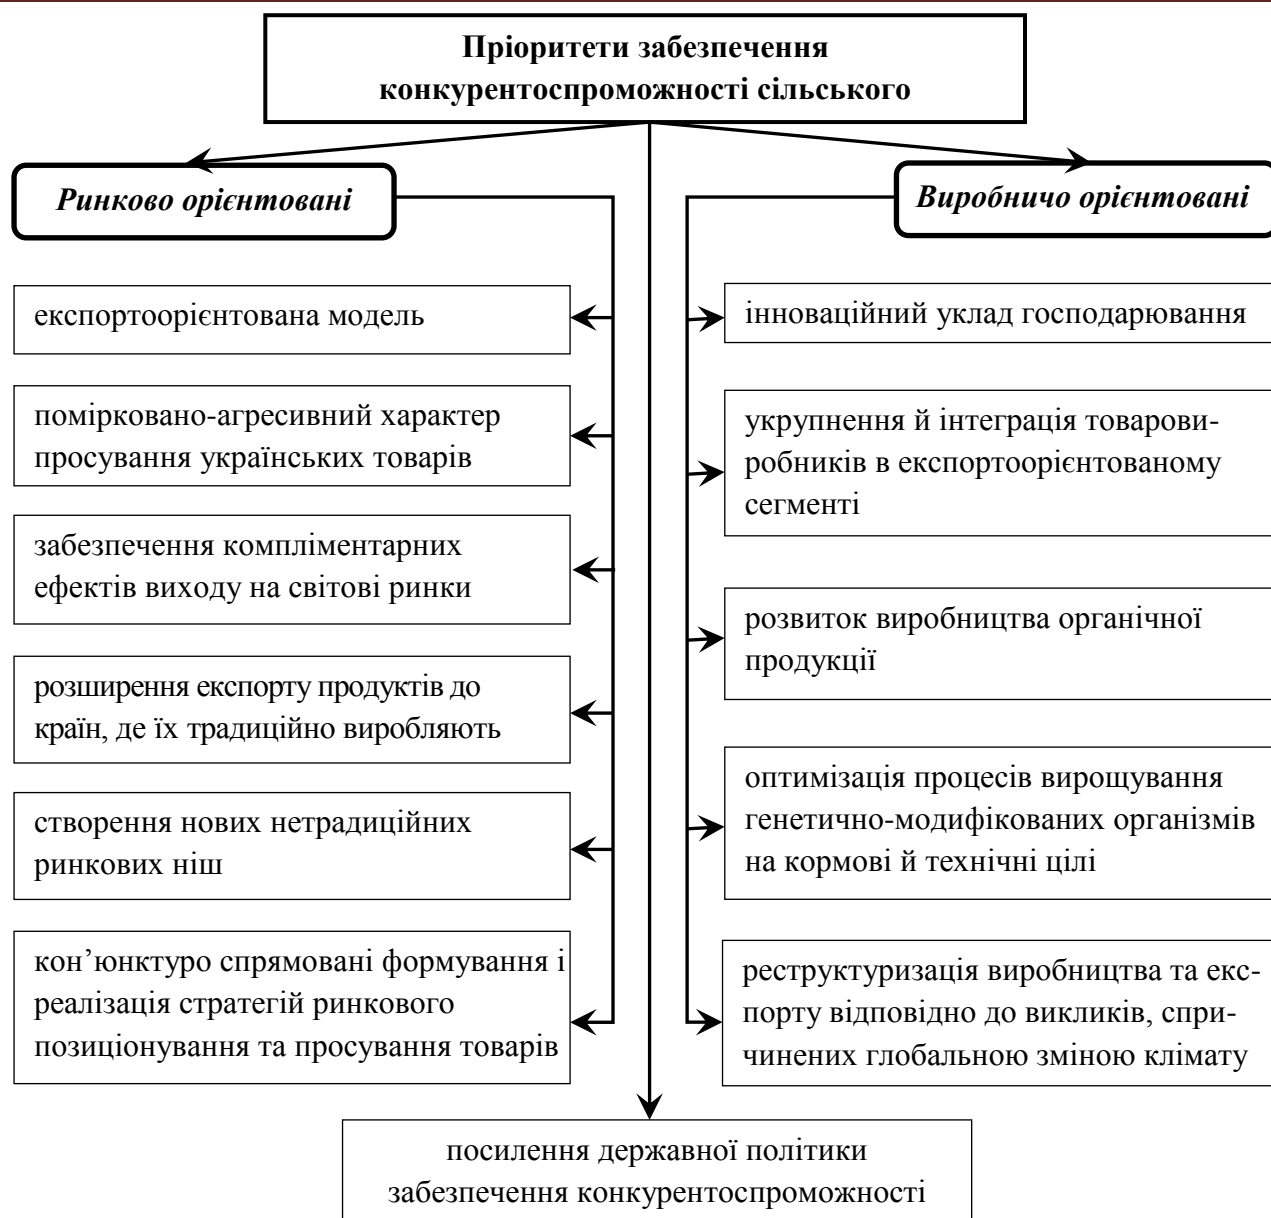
Пріоритети забезпечення конкурентоспроможності сільського

Ринково орієнтовані

Виробничо орієнтовані

експортоорієнтована модель

поміркованo-агресивний характер просування українських товарів

забезпечення компліментарних ефектів виходу на світові ринки

розширення експорту продуктів до країн, де їх традиційно виробляють

створення нових нетрадиційних ринкових ніш

кон’юнктуро спрямовані формування і реалізація стратегій ринкового позиціонування та просування товарів

інноваційний уклад господарювання

укрупнення й інтеграція товаровиробників в експортоорієнтованому сегменті

розвиток виробництва органічної продукції

оптимізація процесів вирощування генетично-модифікованих організмів на кормові й технічні цілі

реструктуризація виробництва та експорту відповідно до викликів, спричинених глобальною зміною клімату

посилення державної політики забезпечення конкурентоспроможності